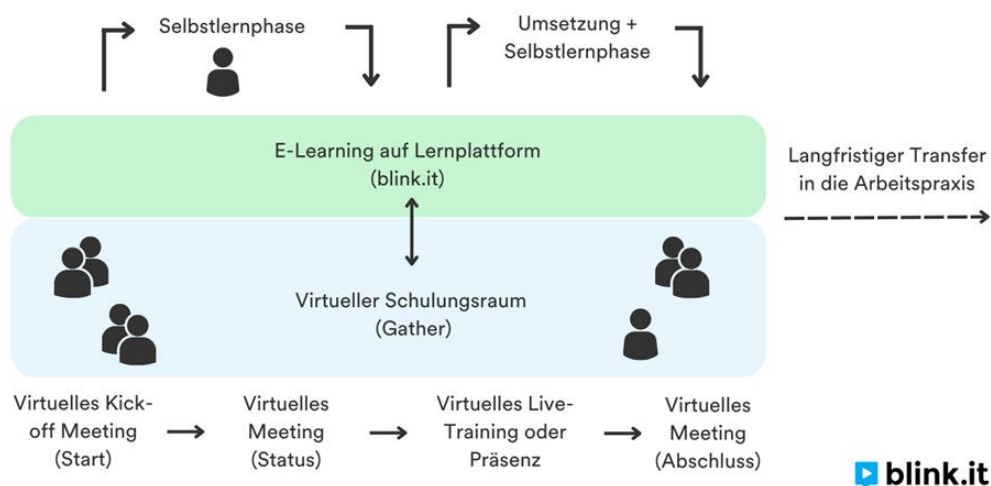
Selbstlernphase

Umsetzung + Selbstlernphase

E-Learning auf Lernplattform (blink.it)

Langfristiger Transfer in die Arbeitspraxis

Virtueller Schulungsraum (Gather)

Virtuelles Kick-off Meeting (Start)

Virtuelles Meeting (Status)

Virtuelles Live-Training oder Präsenz

Virtuelles Meeting (Abschluss)

blink.it